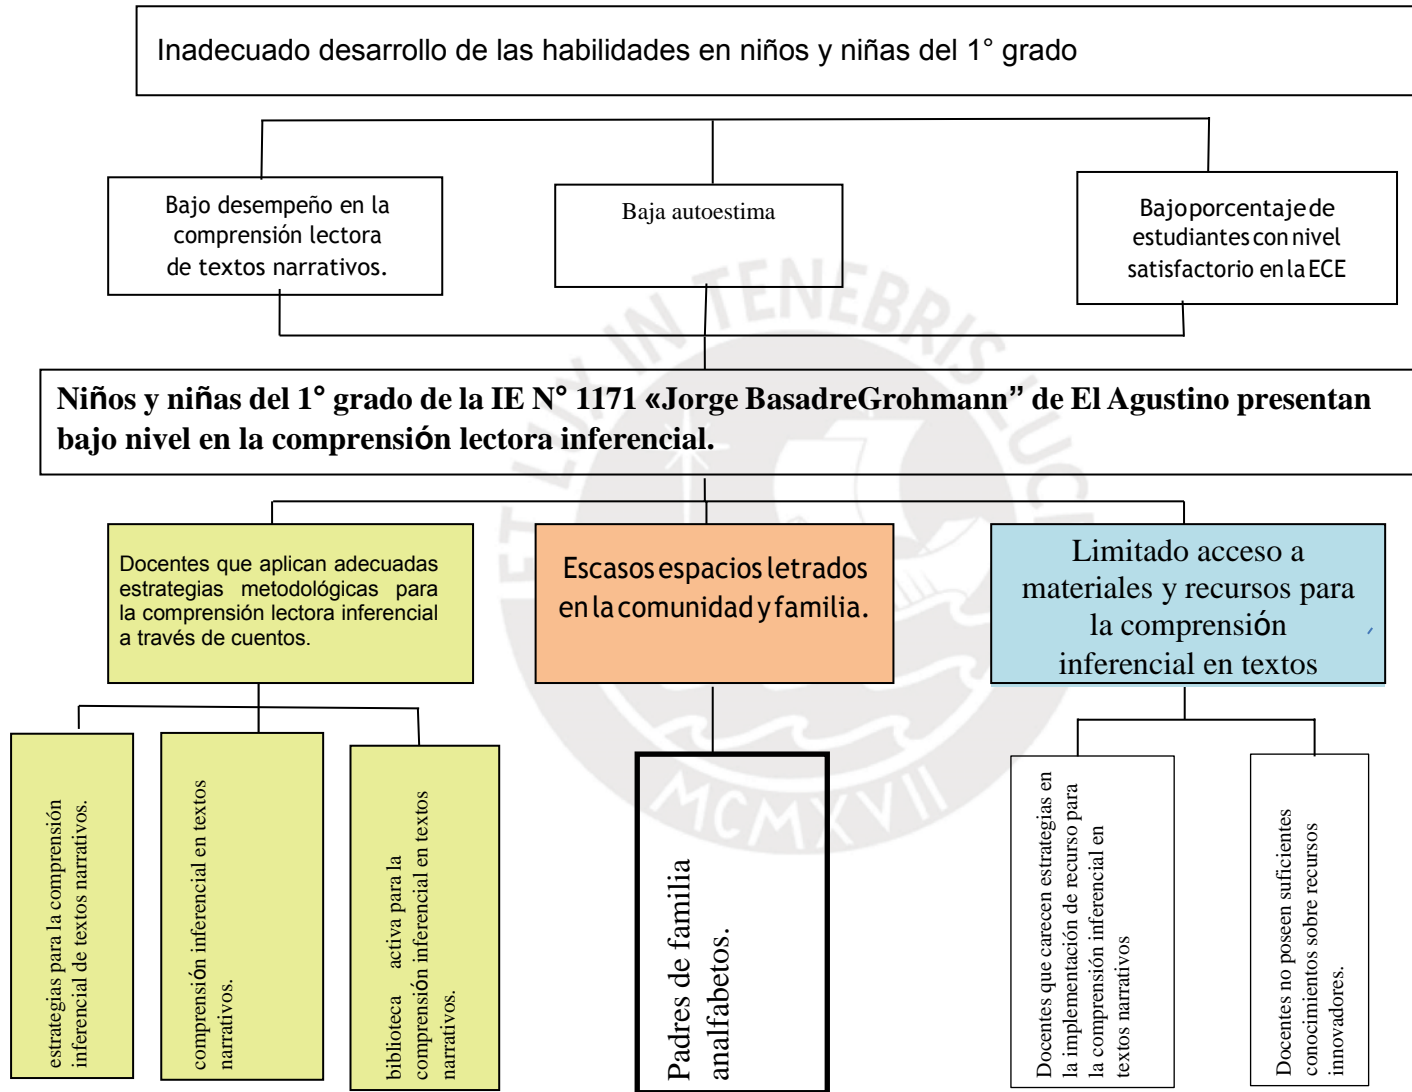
Inadecuado desarrollo de las habilidades en niños y niñas del 1° grado

Bajo desempeño en la comprensión lectora de textos narrativos.

Baja autoestima

Bajoporcentajede estudiantesconnivel satisfactorio enlaECE

Niños y niñas del 1° grado de la IE N° 1171 «Jorge BasadreGrohmann” de El Agustino presentan bajo nivel en la comprensión lectora inferencial.

Docentes que aplican adecuadas estrategias metodológicas para la comprensión lectora inferencial a través de cuentos.

Escasosespaciosletrados enlacomunidadyfamilia.

Limitado acceso a materiales y recursos para la comprensión inferencial en textos

estrategias para la comprensión inferencial de textos narrativos.

comprensión inferencial en textos narrativos.

biblioteca activa para la comprensión inferencial en textos narrativos.

Padres de familia analfabetos.

Docentes que carecen estrategias en la implementación de recurso para la comprensión inferencial en textos narrativos

Docentes no poseen suficientes conocimientos sobre recursos innovadores.